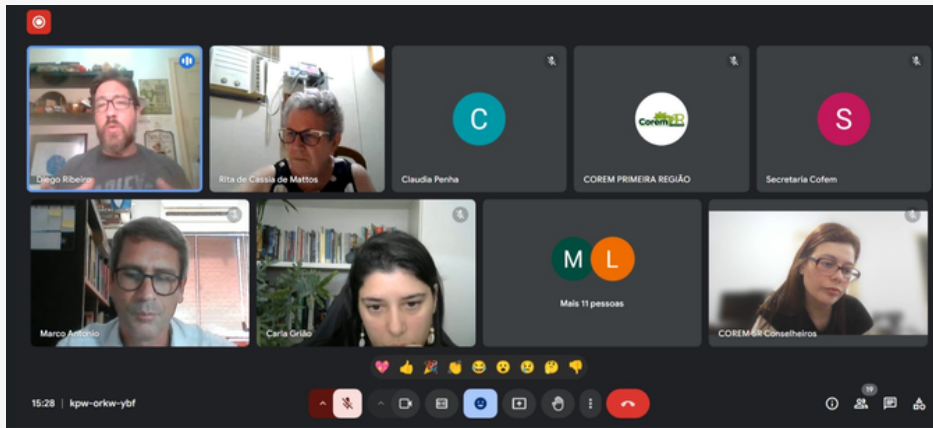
Diego Ribeiro

Rita de Cassia de Mattos

C

Claudia Penha

Corem 1ªR

COREM PRIMEIRA REGIÃO

S

Secretaria Cofem

Marco Antonio

Carla Grião

M L

Mais 11 pessoas

COREM 6R Conselheiros

15:28 | kpw-orkw-ybf

19